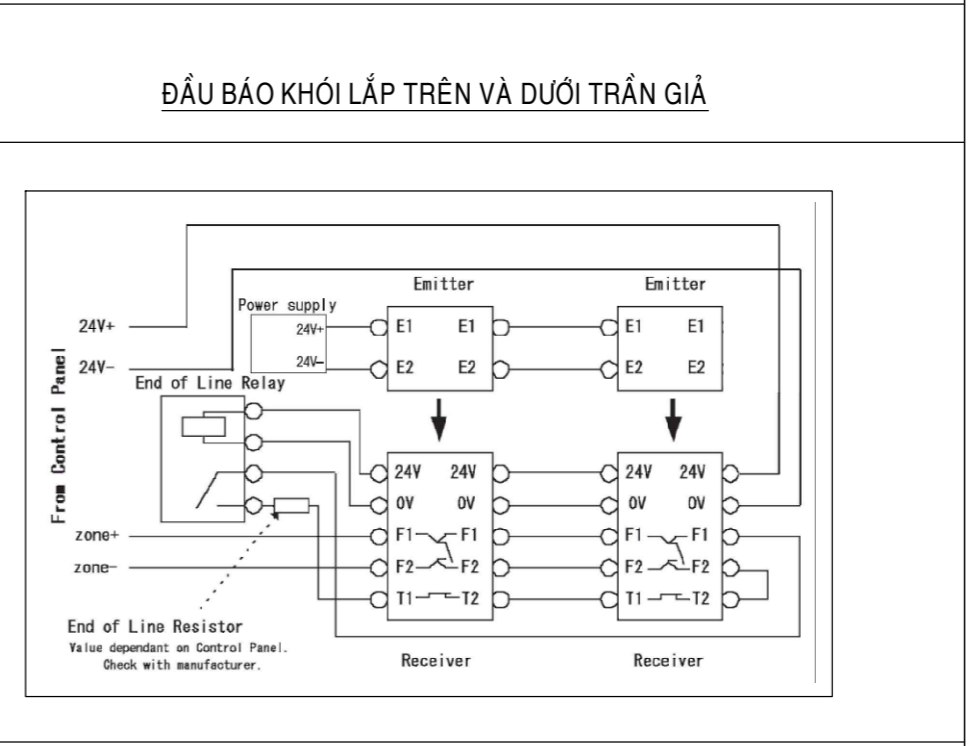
ĐẦU BÁO KHÓI LẮP TRÊN VÀ DƯỚI TRẦN GIẢ

Emitter

Emitter

Power supply

24V+

24V+

24V−

24V−

E1

E1

E1

E1

E2

E2

E2

E2

From Control Panel

End of Line Relay

24V

24V

24V

24V

0V

0V

0V

0V

zone+

F1

F1

F1

F1

zone−

F2

F2

F2

F2

T1

T2

T1

T2

End of Line Resistor

Value dependant on Control Panel. Check with manufacturer.

Receiver

Receiver